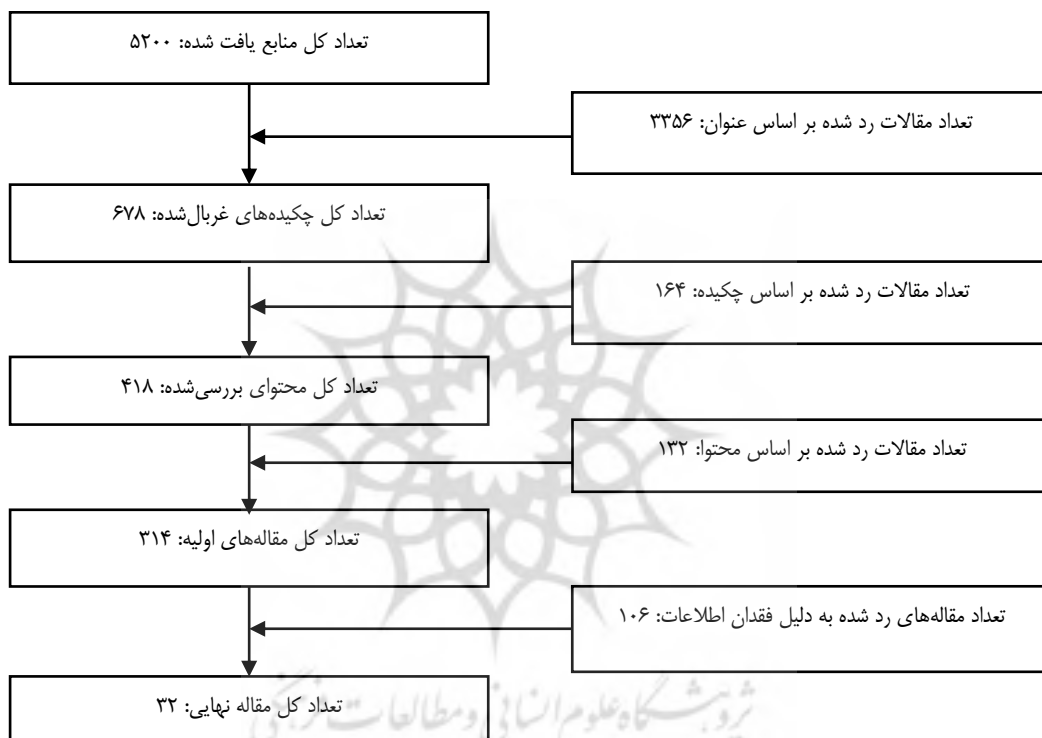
تعداد کل منابع یافت شده: ۵۲۰۰

تعداد مقالات رد شده بر اساس عنوان: ۳۳۵۶

تعداد کل چکیده‌های غربال‌شده: ۶۷۸

تعداد مقالات رد شده بر اساس چکیده: ۱۶۴

تعداد کل محتوای بررسی‌شده: ۴۱۸

تعداد مقالات رد شده بر اساس محتوا: ۱۳۲

تعداد کل مقاله‌های اولیه: ۳۱۴

تعداد مقاله‌های رد شده به دلیل فقدان اطلاعات: ۱۰۶

تعداد کل مقاله نهایی: ۳۲

پژوهشگاه علوم انسانی و مطالعات فرهنگی